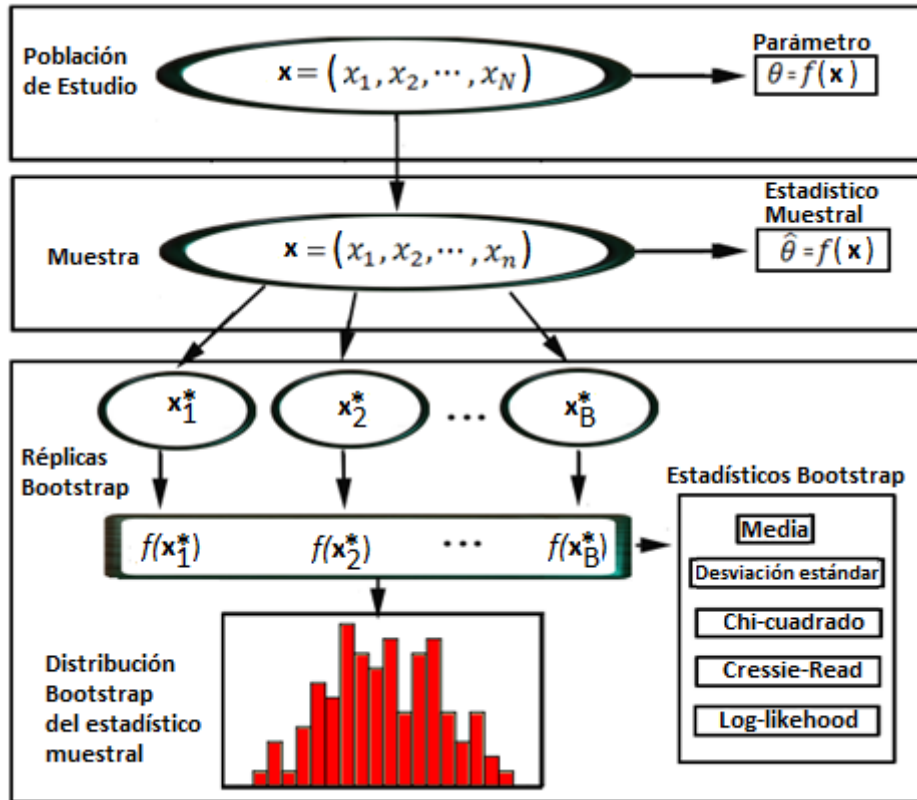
Población de Estudio

$\mathbf{x} = (x_1, x_2, \cdots, x_N)$

Parámetro

$\theta = f(\mathbf{x})$

Estadístico Muestral

Muestra

$\mathbf{x} = (x_1, x_2, \cdots, x_n)$

$\hat{\theta} = f(\mathbf{x})$

$\mathbf{x}_1^*$ $\mathbf{x}_2^*$ $\cdots$ $\mathbf{x}_B^*$

Réplicas Bootstrap

Estadísticos Bootstrap

$f(\mathbf{x}_1^*)$ $f(\mathbf{x}_2^*)$ $\cdots$ $f(\mathbf{x}_B^*)$

Media

Desviación estándar

Chi-cuadrado

Cressie-Read

Log-likehood

Distribución Bootstrap del estadístico muestral